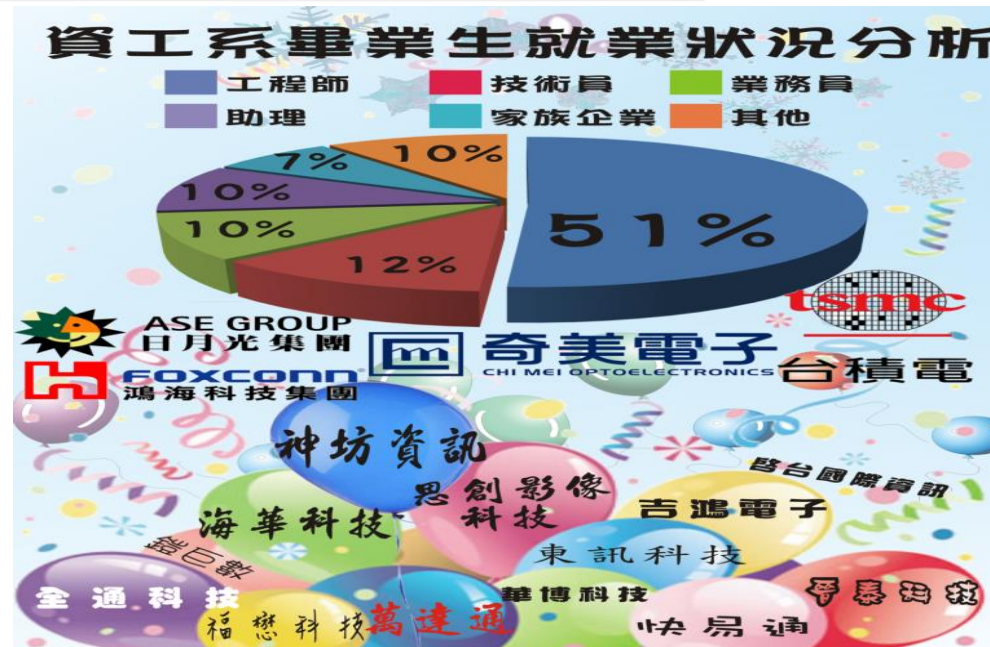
資工系畢業生就業狀況分析

工程師
技術員
業務員
助理
家族企業
其他

51%
12%
10%
10%
7%
10%

ASE GROUP
日月光集團
FOXCONN
鴻海科技集團
奇美電子
CHI MEI OPTOELECTRONICS
tsmc
台積電
神坊資訊
啓台國際資訊
思創影像科技
海華科技
吉鴻電子
鑫巨數
東訊科技
全通科技
華博科技
亭泰科技
福懋科技
萬達通
快易通